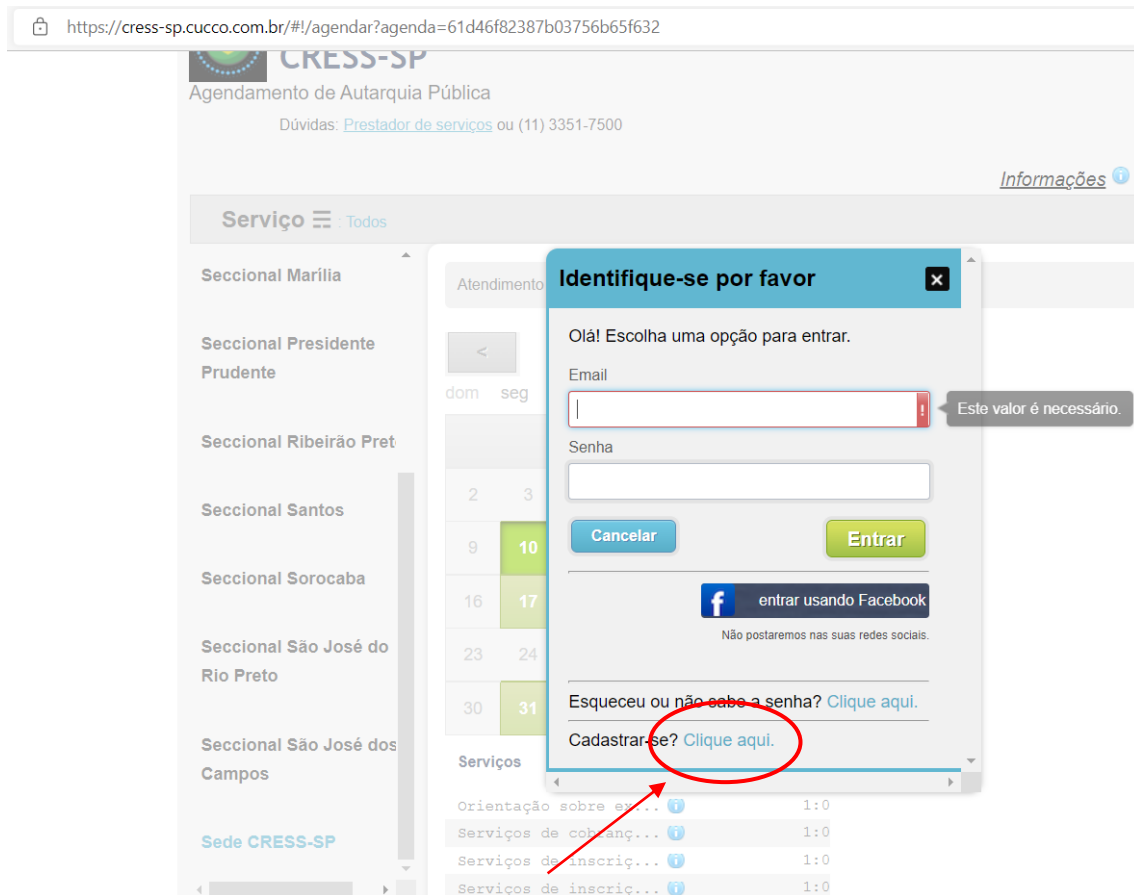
https://cress-sp.cucco.com.br/#!/agendar?agenda=61d46f82387b03756b65f632

CRESS-SP
Agendamento de Autarquia Pública
Dúvidas: Prestador de serviços ou (11) 3351-7500

Informações

Serviço : Todos

Seccional Marília

Seccional Presidente Prudente

Seccional Ribeirão Pret

Seccional Santos

Seccional Sorocaba

Seccional São José do Rio Preto

Seccional São José dos Campos

Sede CRESS-SP

Atendimento

<

dom seg

| 2 | 3 |
|---|---|
| 9 | 10 |
| 16 | 17 |
| 23 | 24 |
| 30 | 31 |

Serviços

Orientação sobre ex... 1:0
Serviços de cobranç... 1:0
Serviços de inscriç... 1:0
Serviços de inscriç... 1:0

Identifique-se por favor

Olá! Escolha uma opção para entrar.

Email

Este valor é necessário.

Senha

Cancelar

Entrar

entrar usando Facebook

Não postaremos nas suas redes sociais.

Esqueceu ou não sabe a senha? Clique aqui.

Cadastrar-se? Clique aqui.